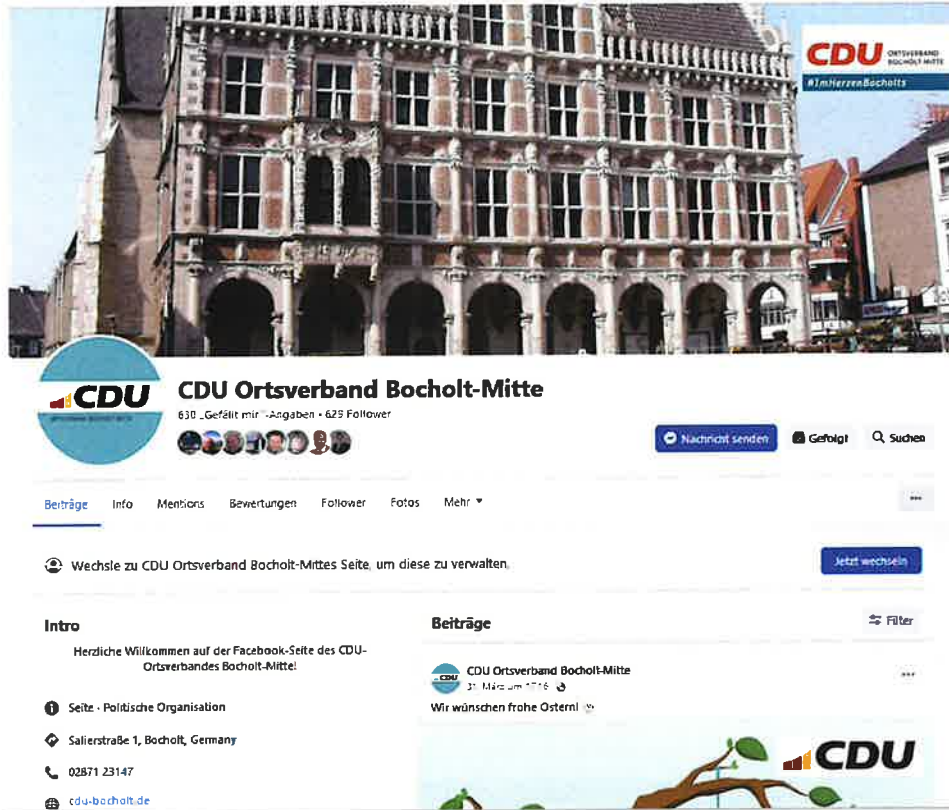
CDU ORTSVERBAND BOCHOLT-MITTE
#ImHerzenBocholts

CDU
ORTSVERBAND BOCHOLT-MITTE

CDU Ortsverband Bocholt-Mitte
630 „Gefällt mir"-Angaben • 629 Follower

Nachricht senden
Gefolgt
Suchen

Beiträge Info Mentions Bewertungen Follower Fotos Mehr ▾
•••

Wechsle zu CDU Ortsverband Bocholt-Mittes Seite, um diese zu verwalten.
Jetzt wechseln

Intro
Herzliche Willkommen auf der Facebook-Seite des CDU-Ortsverbandes Bocholt-Mitte!

Seite · Politische Organisation
Salierstraße 1, Bocholt, Germany
02871 23147
cdu-bocholt.de

Beiträge
Filter

CDU Ortsverband Bocholt-Mitte
31. März um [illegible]
•••
Wir wünschen frohe Ostern!

CDU